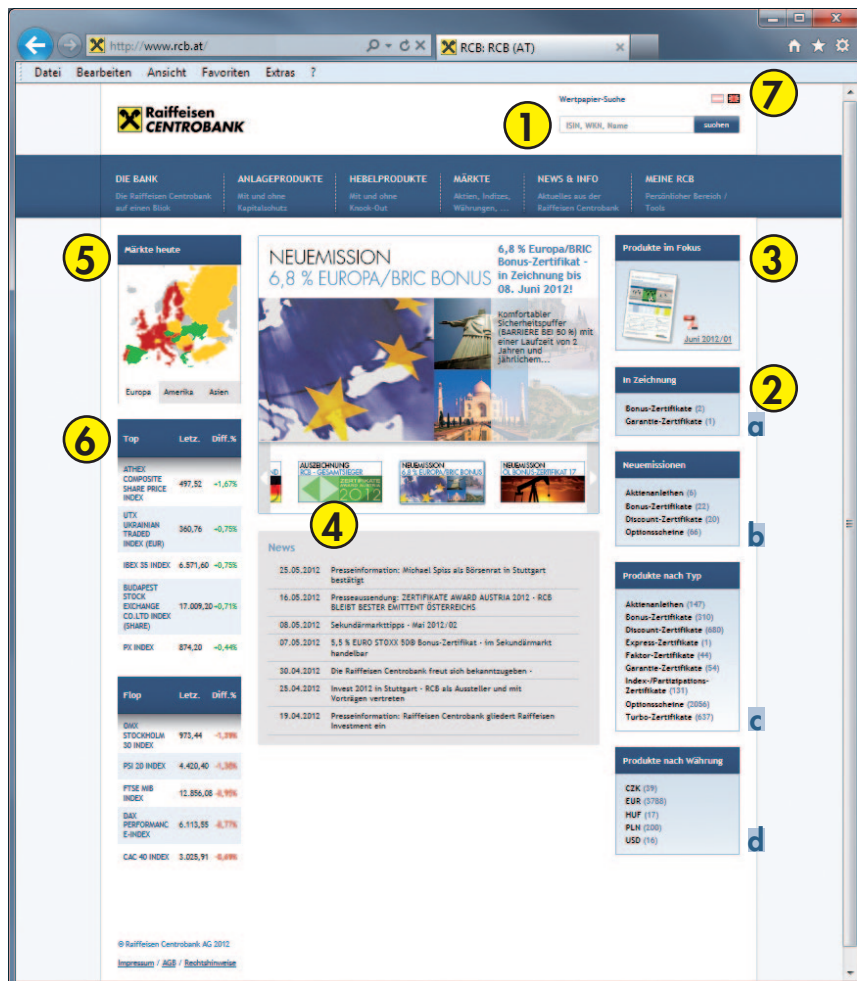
http://www.rcb.at/

RCB: RCB (AT)

Datei Bearbeiten Ansicht Favoriten Extras ?

Raiffeisen CENTROBANK

Wertpapier-Suche

ISIN, WKN, Name

suchen

7

1

DIE BANK
Die Raiffeisen Centrobank auf einen Blick

ANLAGEPRODUKTE
Mit und ohne Kapitalschutz

HEBELPRODUKTE
Mit und ohne Knock-Out

MÄRKTE
Aktien, Indizes, Währungen, ...

NEWS & INFO
Aktuelles aus der Raiffeisen Centrobank

MEINE RCB
Persönlicher Bereich / Tools

5

Märkte heute

Europa Amerika Asien

NEUEMISSION
6,8 % EUROPA/BRIC BONUS

6,8 % Europa/BRIC Bonus-Zertifikat - in Zeichnung bis 08. Juni 2012!

Komfortabler Sicherheitspuffer (BARRIERE BEI 50 %) mit einer Laufzeit von 2 Jahren und jährlichem...

3

Produkte im Fokus

Juni 2012/01

2

In Zeichnung

Bonus-Zertifikate (2)
Garantie-Zertifikate (1)

a

6

| Top | Letz. | Diff.% |
|---|---|---|
| ATHEX COMPOSITE SHARE PRICE INDEX | 497,52 | +1,67% |
| UTX UKRAINIAN TRADED INDEX (EUR) | 360,76 | +0,75% |
| IBEX 35 INDEX | 6.571,60 | +0,75% |
| BUDAPEST STOCK EXCHANGE CO.LTD INDEX (SHARE) | 17.009,20 | +0,71% |
| PX INDEX | 874,20 | +0,44% |

AUSZEICHNUNG RCB - GESAMTSIEGER

NEUEMISSION 6,8 % EUROPA/BRIC BONUS

NEUEMISSION ÖL BONUS-ZERTIFIKAT 17

4

News

25.05.2012 Presseinformation: Michael Spiss als Börsenrat in Stuttgart bestätigt

16.05.2012 Presseaussendung: ZERTIFIKATE AWARD AUSTRIA 2012 - RCB BLEIBT BESTER EMITTENT ÖSTERREICHS

08.05.2012 Sekundärmarkttipps - Mai 2012/02

07.05.2012 5,5 % EURO STOXX 50® Bonus-Zertifikat - im Sekundärmarkt handelbar

30.04.2012 Die Raiffeisen Centrobank freut sich bekanntzugeben -

25.04.2012 Invest 2012 in Stuttgart - RCB als Aussteller und mit Vorträgen vertreten

19.04.2012 Presseinformation: Raiffeisen Centrobank gliedert Raiffeisen Investment ein

Neuemissionen

Aktienanleihen (6)
Bonus-Zertifikate (22)
Discount-Zertifikate (20)
Optionsscheine (66)

b

Produkte nach Typ

Aktienanleihen (147)
Bonus-Zertifikate (310)
Discount-Zertifikate (680)
Express-Zertifikate (1)
Faktor-Zertifikate (44)
Garantie-Zertifikate (54)
Index-/Partizipations-Zertifikate (131)
Optionsscheine (2056)
Turbo-Zertifikate (637)

c

| Flop | Letz. | Diff.% |
|---|---|---|
| OMX STOCKHOLM 30 INDEX | 973,44 | -1,39% |
| PSI 20 INDEX | 4.420,40 | -1,36% |
| FTSE MIB INDEX | 12.856,08 | -0,95% |
| DAX PERFORMANCE-INDEX | 6.113,55 | -0,77% |
| CAC 40 INDEX | 3.025,91 | -0,49% |

Produkte nach Währung

CZK (39)
EUR (3788)
HUF (17)
PLN (200)
USD (16)

d

© Raiffeisen Centrobank AG 2012

Impressum / AGB / Rechtshinweise